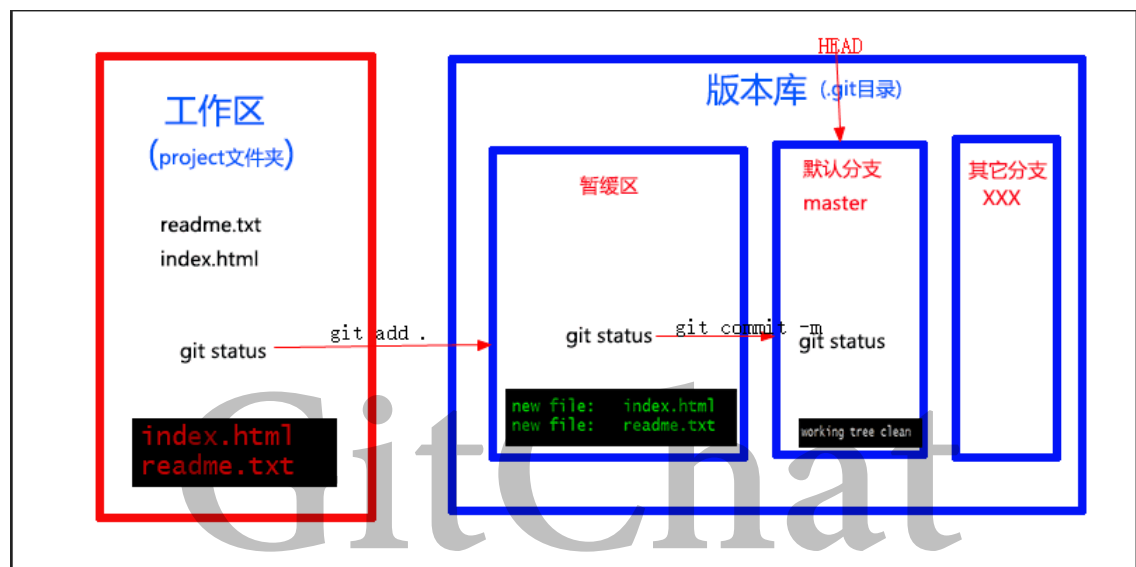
HEAD

工作区
(project文件夹)

readme.txt
index.html

git status

index.html
readme.txt

git add .

版本库 (.git目录)

暂缓区

git status

git commit -m

new file: index.html
new file: readme.txt

默认分支
master

git status

working tree clean

其它分支
XXX

GitChat